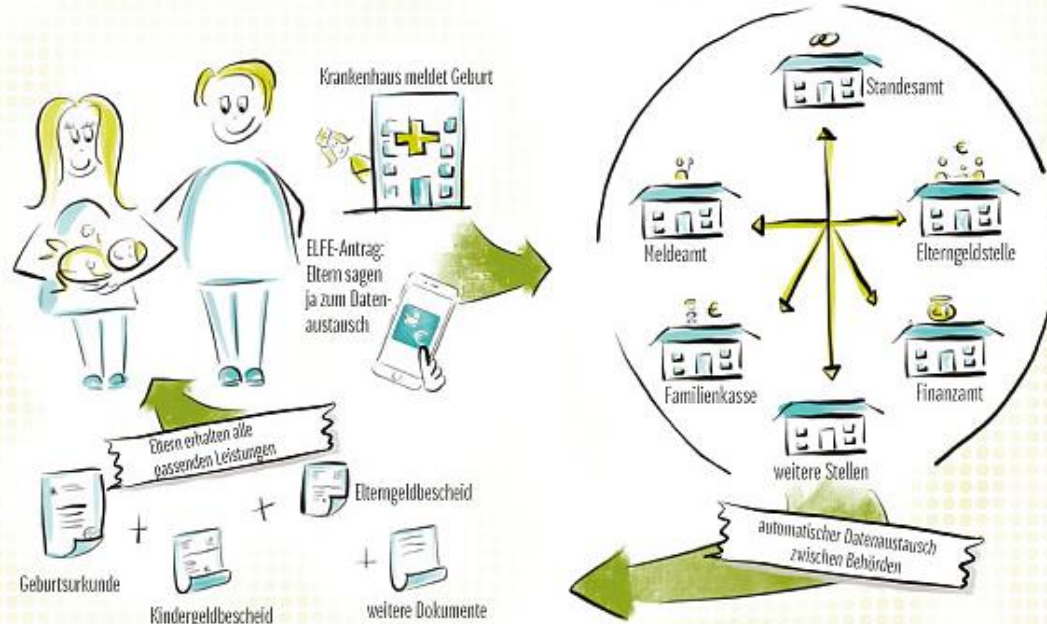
Krankenhaus meldet Geburt

ELFE-Antrag: Eltern sagen ja zum Datenaustausch

Eltern erhalten alle passenden Leistungen

Geburtsurkunde

Kindergeldbescheid

Elterngeldbescheid

weitere Dokumente

Standesamt

Meldeamt

Elterngeldstelle

Familienkasse

Finanzamt

weitere Stellen

automatischer Datenaustausch zwischen Behörden